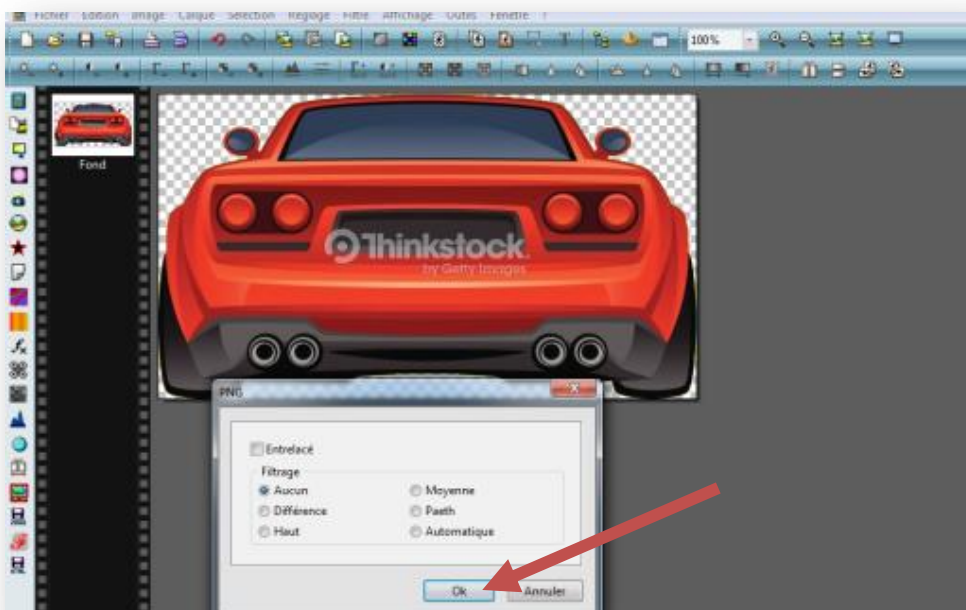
Fichier Edition Image Calque Sélection Réglage Filtre Affichage Outils Fenêtre ?

100%

Fond

Thinkstock
by Getty Images

PNG

Entrelacé

Filtrage

Aucun
Différence
Haut
Moyenne
Paeth
Automatique

Ok
Annuler